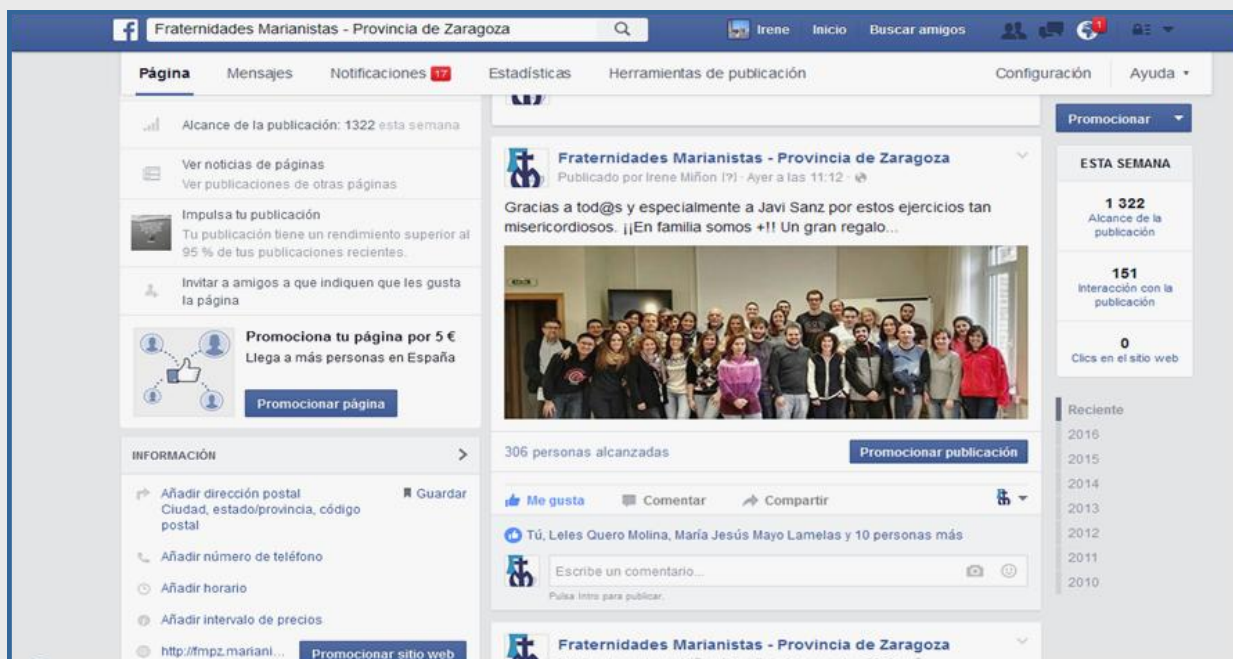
f Fraternidades Marianistas - Provincia de Zaragoza

Irene Inicio Buscar amigos

1

Página Mensajes Notificaciones 17 Estadísticas Herramientas de publicación Configuración Ayuda

Alcance de la publicación: 1322 esta semana

Ver noticias de páginas
Ver publicaciones de otras páginas

Impulsa tu publicación
Tu publicación tiene un rendimiento superior al 95 % de tus publicaciones recientes.

Invitar a amigos a que indiquen que les gusta la página

Promociona tu página por 5 €
Llega a más personas en España

Promocionar página

INFORMACIÓN

Añadir dirección postal
Ciudad, estado/provincia, código postal

Guardar

Añadir número de teléfono

Añadir horario

Añadir intervalo de precios

http://fmpz.mariani...

Promocionar sitio web

Fraternidades Marianistas - Provincia de Zaragoza
Publicado por Irene Miñon [?] · Ayer a las 11:12

Gracias a tod@s y especialmente a Javi Sanz por estos ejercicios tan misericordiosos. ¡¡En familia somos +!! Un gran regalo...

306 personas alcanzadas

Promocionar publicación

Me gusta Comentar Compartir

Tú, Leles Quero Molina, María Jesús Mayo Lamelas y 10 personas más

Escribe un comentario...

Pulsa Intro para publicar.

Fraternidades Marianistas - Provincia de Zaragoza

Promocionar

ESTA SEMANA

1 322
Alcance de la publicación

151
Interacción con la publicación

0
Clics en el sitio web

Reciente
2016
2015
2014
2013
2012
2011
2010